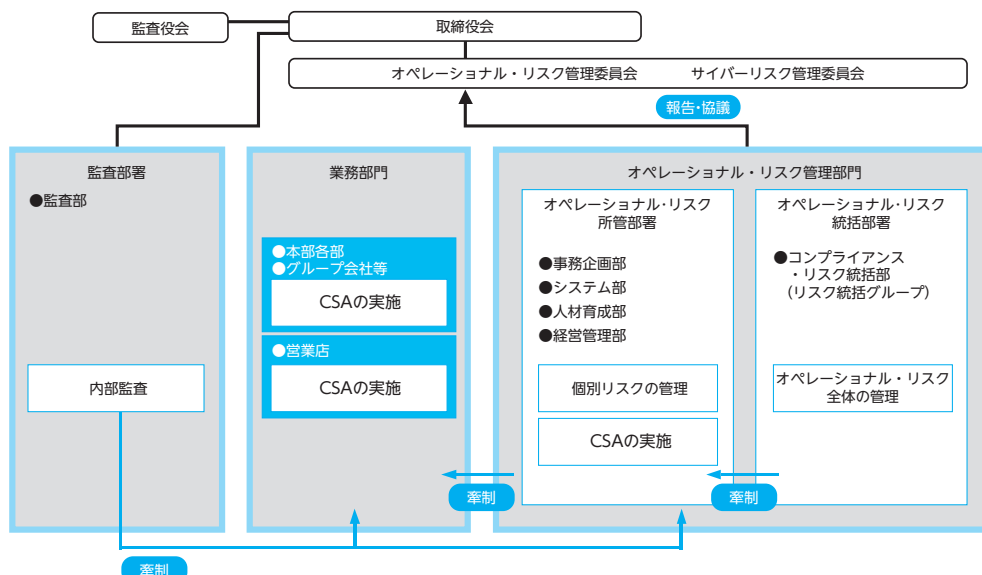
監査役会

取締役会

オペレーショナル・リスク管理委員会　サイバーリスク管理委員会

報告･協議

監査部署

●監査部

内部監査

業務部門

●本部各部
●グループ会社等

CSAの実施

●営業店

CSAの実施

オペレーショナル・リスク管理部門

オペレーショナル･リスク所管部署

●事務企画部
●システム部
●人材育成部
●経営管理部

個別リスクの管理

CSAの実施

オペレーショナル･リスク統括部署

●コンプライアンス・リスク統括部（リスク統括グループ）

オペレーショナル・リスク全体の管理

牽制

牽制

牽制